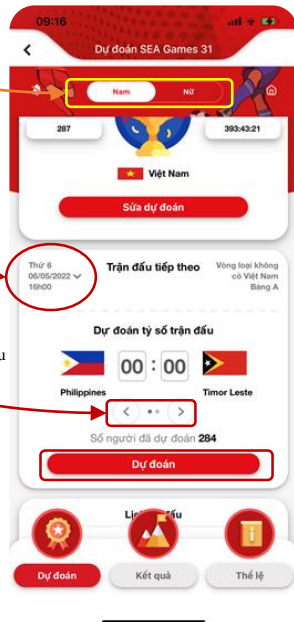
09:16

Dự đoán SEA Games 31

Nam

Nữ

287

393:43:21

Việt Nam

Sửa dự đoán

Thứ 6
06/05/2022
16h00

Trận đấu tiếp theo

Vòng loại không có Việt Nam
Bảng A

Dự đoán tỷ số trận đấu

00 : 00

Philippines

Timor Leste

Số người đã dự đoán 284

Dự đoán

Li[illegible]ấu

Dự đoán

Kết quả

Thể lệ

u